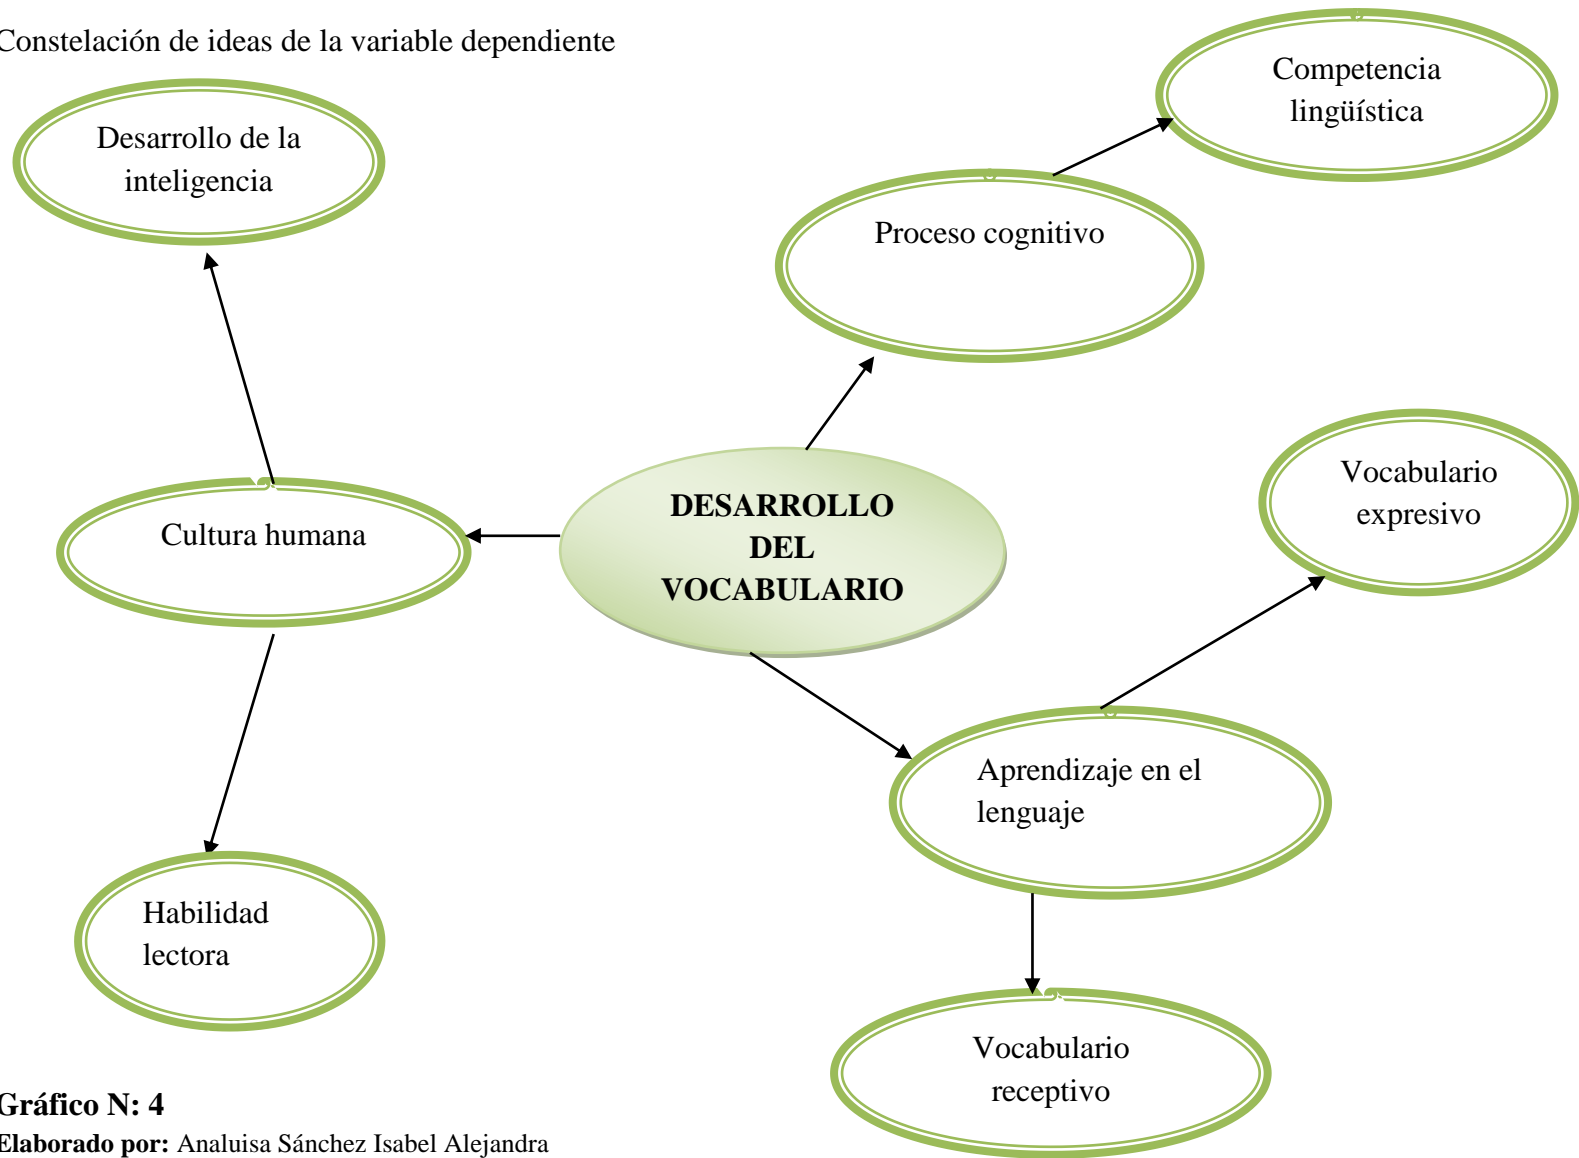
Constelación de ideas de la variable dependiente

Desarrollo de la inteligencia

Competencia lingüística

Proceso cognitivo

Cultura humana

DESARROLLO DEL VOCABULARIO

Vocabulario expresivo

Aprendizaje en el lenguaje

Habilidad lectora

Vocabulario receptivo

Gráfico N: 4
Elaborado por: Analuisa Sánchez Isabel Alejandra